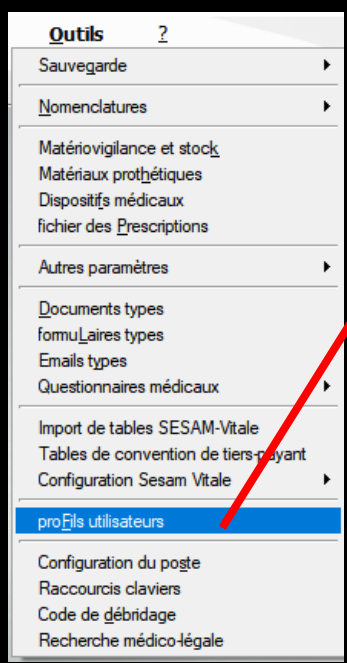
Outils ?

Sauvegarde

Nomenclatures

Matériovigilance et stock
Matériaux prothétiques
Dispositifs médicaux
fichier des Prescriptions

Autres paramètres

Documents types
formuLaires types
Emails types
Questionnaires médicaux

Import de tables SESAM-Vitale
Tables de convention de tiers-payant
Configuration Sesam Vitale

proFils utilisateurs

Configuration du poste
Raccourcis claviers
Code de débridage
Recherche médico-légale